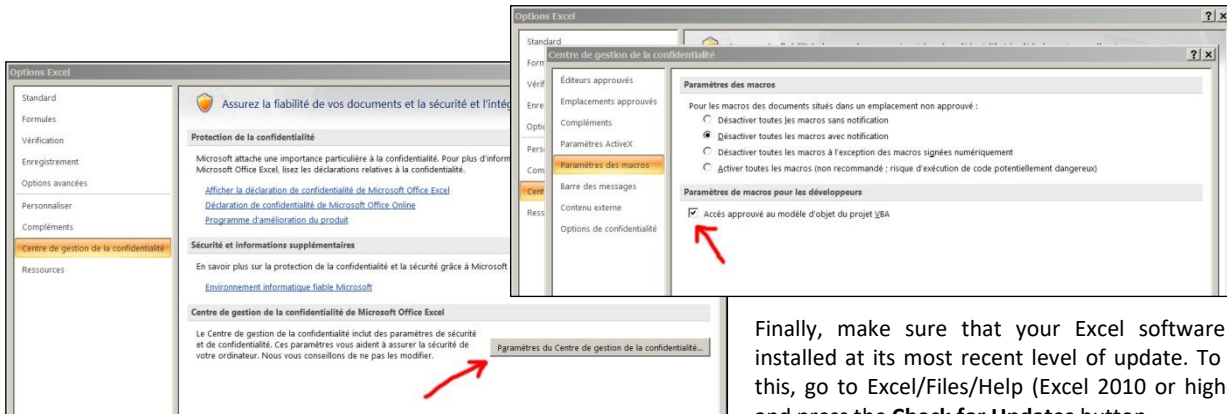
Options Excel

Standard
Formules
Vérification
Enregistrement
Options avancées
Personnaliser
Compléments
Centre de gestion de la confidentialité
Ressources

Assurez la fiabilité de vos documents et la sécurité et l'intég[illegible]

Protection de la confidentialité

Microsoft attache une importance particulière à la confidentialité. Pour plus d'inform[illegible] Microsoft Office Excel, lisez les déclarations relatives à la confidentialité.

Afficher la déclaration de confidentialité de Microsoft Office Excel
Déclaration de confidentialité de Microsoft Office Online
Programme d'amélioration du produit

Sécurité et informations supplémentaires

En savoir plus sur la protection de la confidentialité et la sécurité grâce à Microsoft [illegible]

Environnement informatique fiable Microsoft

Centre de gestion de la confidentialité de Microsoft Office Excel

Le Centre de gestion de la confidentialité inclut des paramètres de sécurité et de confidentialité. Ces paramètres vous aident à assurer la sécurité de votre ordinateur. Nous vous conseillons de ne pas les modifier.

Paramètres du Centre de gestion de la confidentialité...

Options Excel ? ×
Standard
Form
Vérif
Enre
Optic
Pers
Com
Cent
Ress

Centre de gestion de la confidentialité ? ×

Éditeurs approuvés
Emplacements approuvés
Compléments
Paramètres ActiveX
Paramètres des macros
Barre des messages
Contenu externe
Options de confidentialité

Paramètres des macros

Pour les macros des documents situés dans un emplacement non approuvé :
Désactiver toutes les macros sans notification
Désactiver toutes les macros avec notification
Désactiver toutes les macros à l'exception des macros signées numériquement
Activer toutes les macros (non recommandé ; risque d'exécution de code potentiellement dangereux)

Paramètres de macros pour les développeurs

Accès approuvé au modèle d'objet du projet VBA

Finally, make sure that your Excel software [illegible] installed at its most recent level of update. To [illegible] this, go to Excel/Files/Help (Excel 2010 or high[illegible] and press the Check for Updates button.